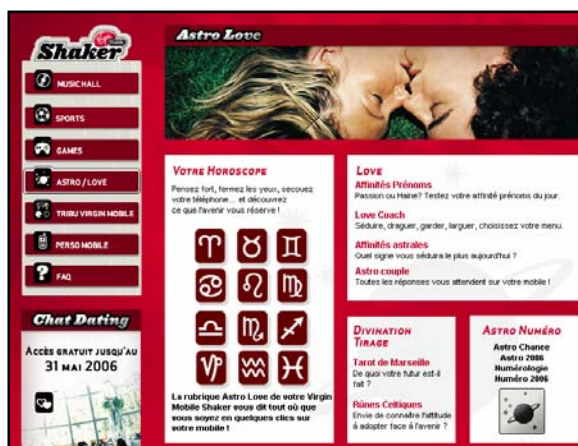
Shaker

MUSIC HALL

SPORTS

GAMES

ASTRO / LOVE

TRIBU VIRGIN MOBILE

PERSO MOBILE

FAQ

Chat Dating

ACCÈS GRATUIT JUSQU'AU 31 MAI 2006

Astro Love

VOTRE HOROSCOPE

Pensez fort, fermez les yeux, secouez votre téléphone... et découvrez ce que l'avenir vous réserve !

♈ ♉ ♊
♋ ♌ ♍
♎ ♏ ♐
♑ ♒ ♓

La rubrique Astro Love de votre Virgin Mobile Shaker vous dit tout où que vous soyez en quelques clics sur votre mobile !

LOVE

Affinités Prénoms
Passion ou Haine? Testez votre affinité prénoms du jour.

Love Coach
Séduire, draguer, garder, larguer, choisissez votre menu.

Affinités astrales
Quel signe vous séduira le plus aujourd'hui ?

Astro couple
Toutes les réponses vous attendent sur votre mobile !

DIVINATION TIRAGE

Tarot de Marseille
De quoi votre futur est-il fait ?

Runes Celtiques
Envie de connaître l'attitude à adopter face à l'avenir ?

ASTRO NUMÉRO

Astro Chance
Astro 2006
Numérologie
Numéro 2006